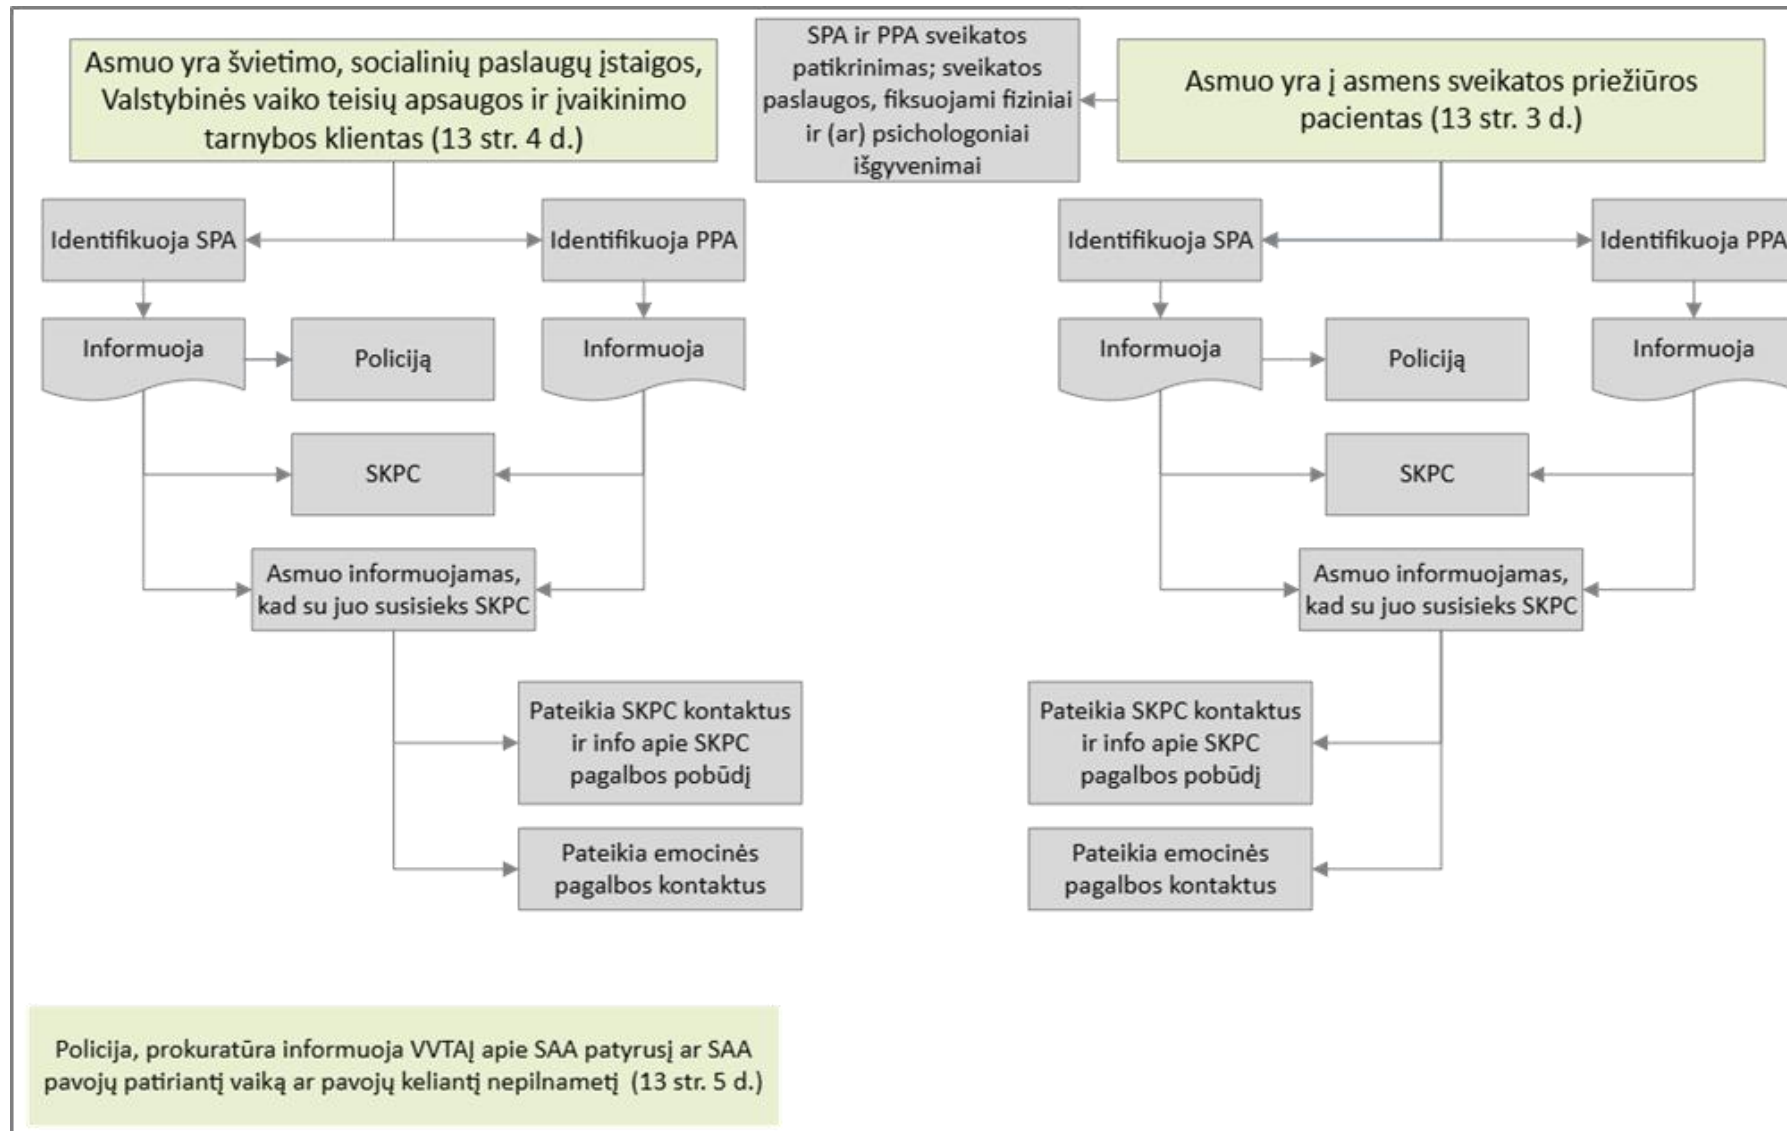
Asmuo yra švietimo, socialinių paslaugų įstaigos, Valstybinės vaiko teisių apsaugos ir įvaikinimo tarnybos klientas (13 str. 4 d.)

SPA ir PPA sveikatos patikrinimas; sveikatos paslaugos, fiksuojami fiziniai ir (ar) psichologoniai išgyvenimai

Asmuo yra į asmens sveikatos priežiūros pacientas (13 str. 3 d.)

Identifikuoja SPA

Identifikuoja PPA

Informuoja

Policiją

Informuoja

SKPC

Asmuo informuojamas, kad su juo susisieks SKPC

Pateikia SKPC kontaktus ir info apie SKPC pagalbos pobūdį

Pateikia emocinės pagalbos kontaktus

Identifikuoja SPA

Identifikuoja PPA

Informuoja

Policiją

Informuoja

SKPC

Asmuo informuojamas, kad su juo susisieks SKPC

Pateikia SKPC kontaktus ir info apie SKPC pagalbos pobūdį

Pateikia emocinės pagalbos kontaktus

Policija, prokuratūra informuoja VVTAĮ apie SAA patyrusį ar SAA pavojų patiriantį vaiką ar pavojų keliantį nepilnametį (13 str. 5 d.)